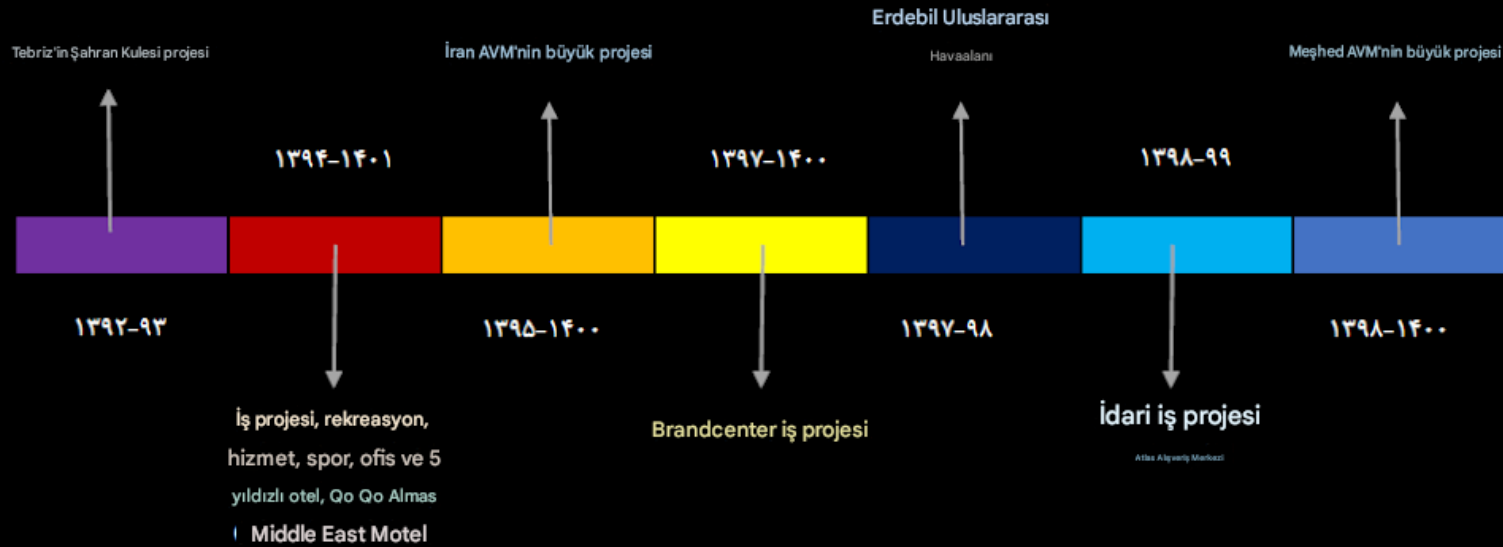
Tebriz'in Şahran Kulesi projesi

İran AVM'nin büyük projesi

Erdebil Uluslararası

Havaalanı

Meşhed AVM'nin büyük projesi

۱۳۹۴-۱۴۰۱

۱۳۹۷-۱۴۰۰

۱۳۹۸-۹۹

۱۳۹۲-۹۳

۱۳۹۵-۱۴۰۰

۱۳۹۷-۹۸

۱۳۹۸-۱۴۰۰

İş projesi, rekreasyon, hizmet, spor, ofis ve 5 yıldızlı otel, Qo Qo Almas

Middle East Motel

Brandcenter iş projesi

İdari iş projesi

Atlas Alışveriş Merkezi